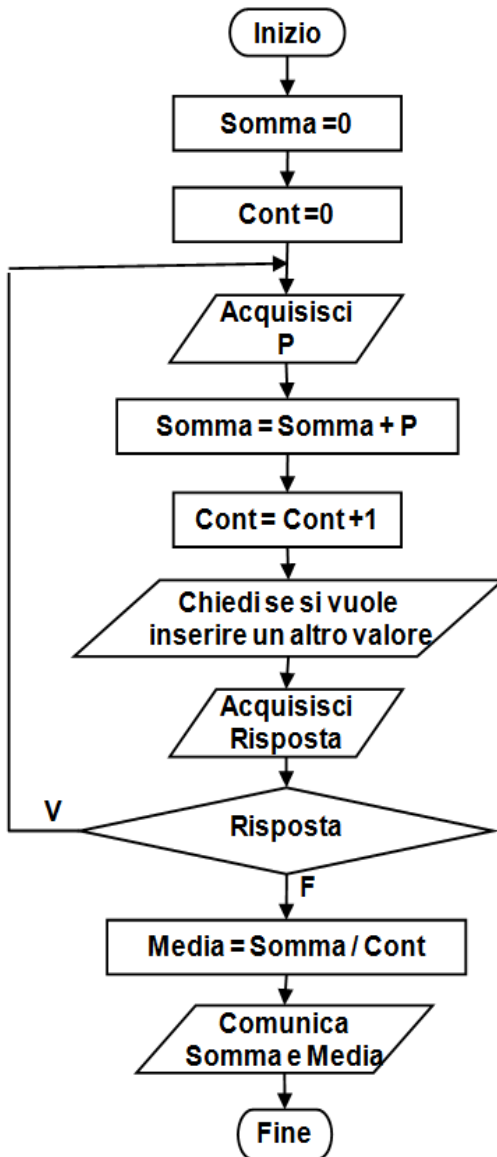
Inizio

Somma =0

Cont =0

Acquisisci P

Somma = Somma + P

Cont = Cont +1

Chiedi se si vuole inserire un altro valore

Acquisisci Risposta

V

Risposta

F

Media = Somma / Cont

Comunica Somma e Media

Fine